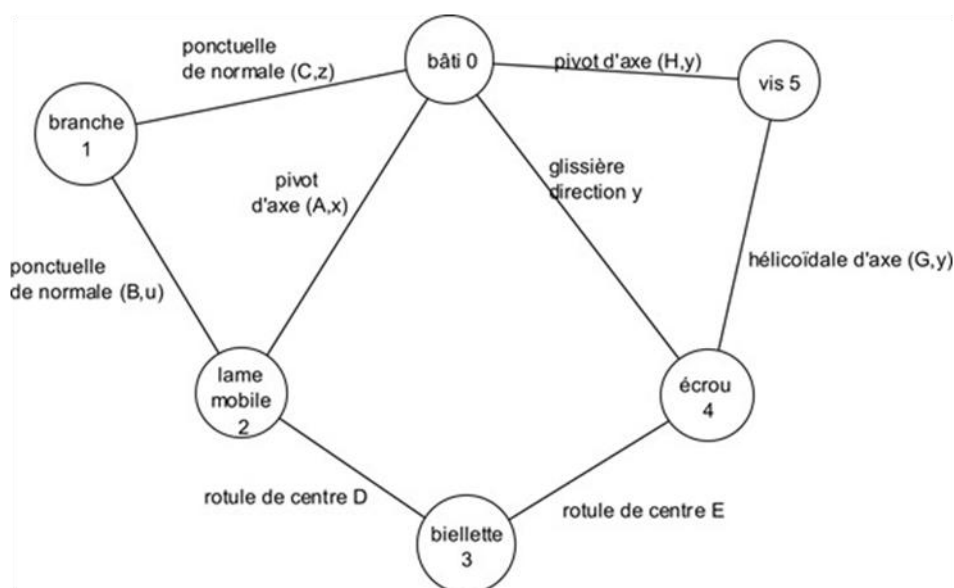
ponctuelle de normale (C,z)

bâti 0

pivot d'axe (H,y)

vis 5

branche 1

pivot d'axe (A,x)

glissière direction y

ponctuelle de normale (B,u)

hélicoïdale d'axe (G,y)

lame mobile 2

écrou 4

rotule de centre D

rotule de centre E

biellette 3